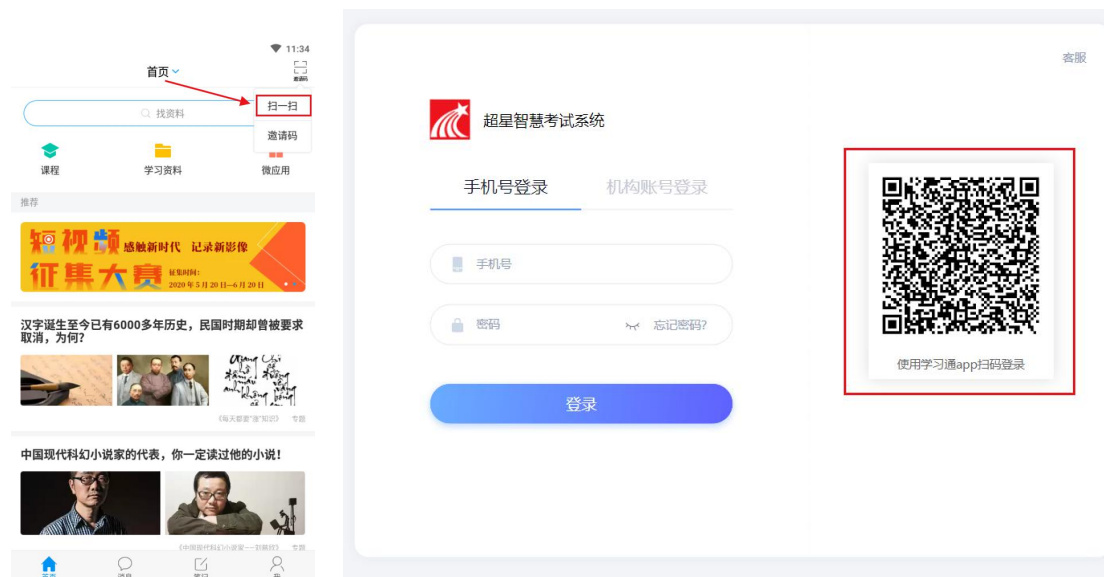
11:34

首页

扫一扫

找资料

邀请码

课程

学习资料

微应用

推荐

短视频 感触新时代 记录新影像

征集大赛 征集时间：2020年5月20日—6月20日

汉字诞生至今已有6000多年历史，民国时期却曾被要求取消，为何？

《每天都要"涨"知识》 专题

中国现代科幻小说家的代表，你一定读过他的小说！

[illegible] 专题

首页 消息 笔记 我

客服

超星智慧考试系统

手机号登录

机构账号登录

手机号

密码

忘记密码?

登录

使用学习通app扫码登录